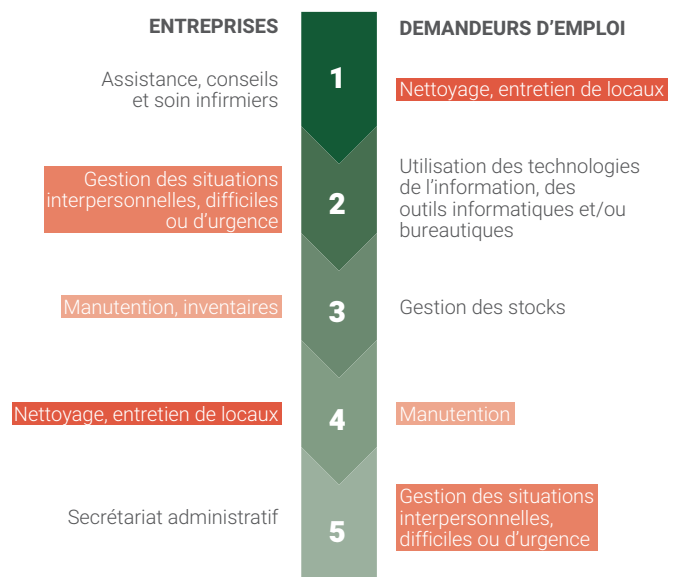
ENTREPRISES

DEMANDEURS D’EMPLOI

Assistance, conseils et soin infirmiers

1

Nettoyage, entretien de locaux

Gestion des situations interpersonnelles, difficiles ou d’urgence

2

Utilisation des technologies de l’information, des outils informatiques et/ou bureautiques

Manutention, inventaires

3

Gestion des stocks

Nettoyage, entretien de locaux

4

Manutention

Secrétariat administratif

5

Gestion des situations interpersonnelles, difficiles ou d’urgence